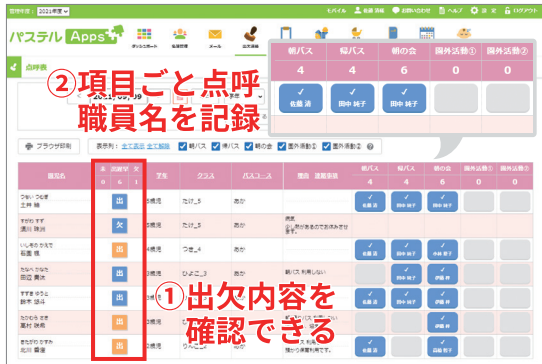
管理年度：2024年度

パステルApps

ダッシュボード　園児管理　メール　出欠連絡

モバイル　佐藤 清峰　お問い合わせ　ヘルプ　設定　ログアウト

点呼表

②項目ごと点呼
職員名を記録

| 朝バス | 帰バス | 朝の会 | 園外活動① | 園外活動② |
|---|---|---|---|---|
| 4 | 4 | 6 | 0 | 0 |
| ✓ 佐藤 清 | ✓ 田中 純子 | ✓ 田中 純子 | | |

ブラウザ印刷　表示列：全て表示 全て解除　朝バス　帰バス　朝の会　園外活動①　園外活動②

| 園児名 | 出欠 | 学年 | クラス | バスコース | 連絡 | 朝バス 4 | 帰バス 4 | 朝の会 6 | 園外活動① 0 | 園外活動② 0 |
|---|---|---|---|---|---|---|---|---|---|---|
| つるい つかさ 工藤 楓 | 出 | 5歳児 | たけ_5 | あか | | ✓ 佐藤 清 | ✓ 田中 純子 | ✓ 田中 純子 | | |
| すがわ すず 須川 珠洲 | 欠 | 5歳児 | たけ_5 | あか | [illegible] | | | | | |
| いしもり かなた 岩重 慎 | 出 | 4歳児 | つき_4 | あか | | ✓ 佐藤 清 | ✓ 田中 純子 | ✓ 小林 洋子 | | |
| たなべ ちなつ 田辺 真波 | 出 | 3歳児 | ひよこ_3 | あか | 朝バス 利用しない | | ✓ 田中 純子 | ✓ 小林 洋子 | | |
| すずき りょう 鈴木 諒斗 | 出 | 5歳児 | たけ_5 | あか | | ✓ | ✓ | ✓ 伊藤 絆 | | |
| たかもり まき 高村 麻希 | 出 | 3歳児 | ひよこ_3 | あか | | ✓ | ✓ | ✓ 伊藤 絆 | | |
| きたがわ かすみ 北川 香澄 | 出 | | | | 帰バス 利用しない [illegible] | ✓ 佐藤 清 | | ✓ 岩田 和子 | | |

①出欠内容を
確認できる